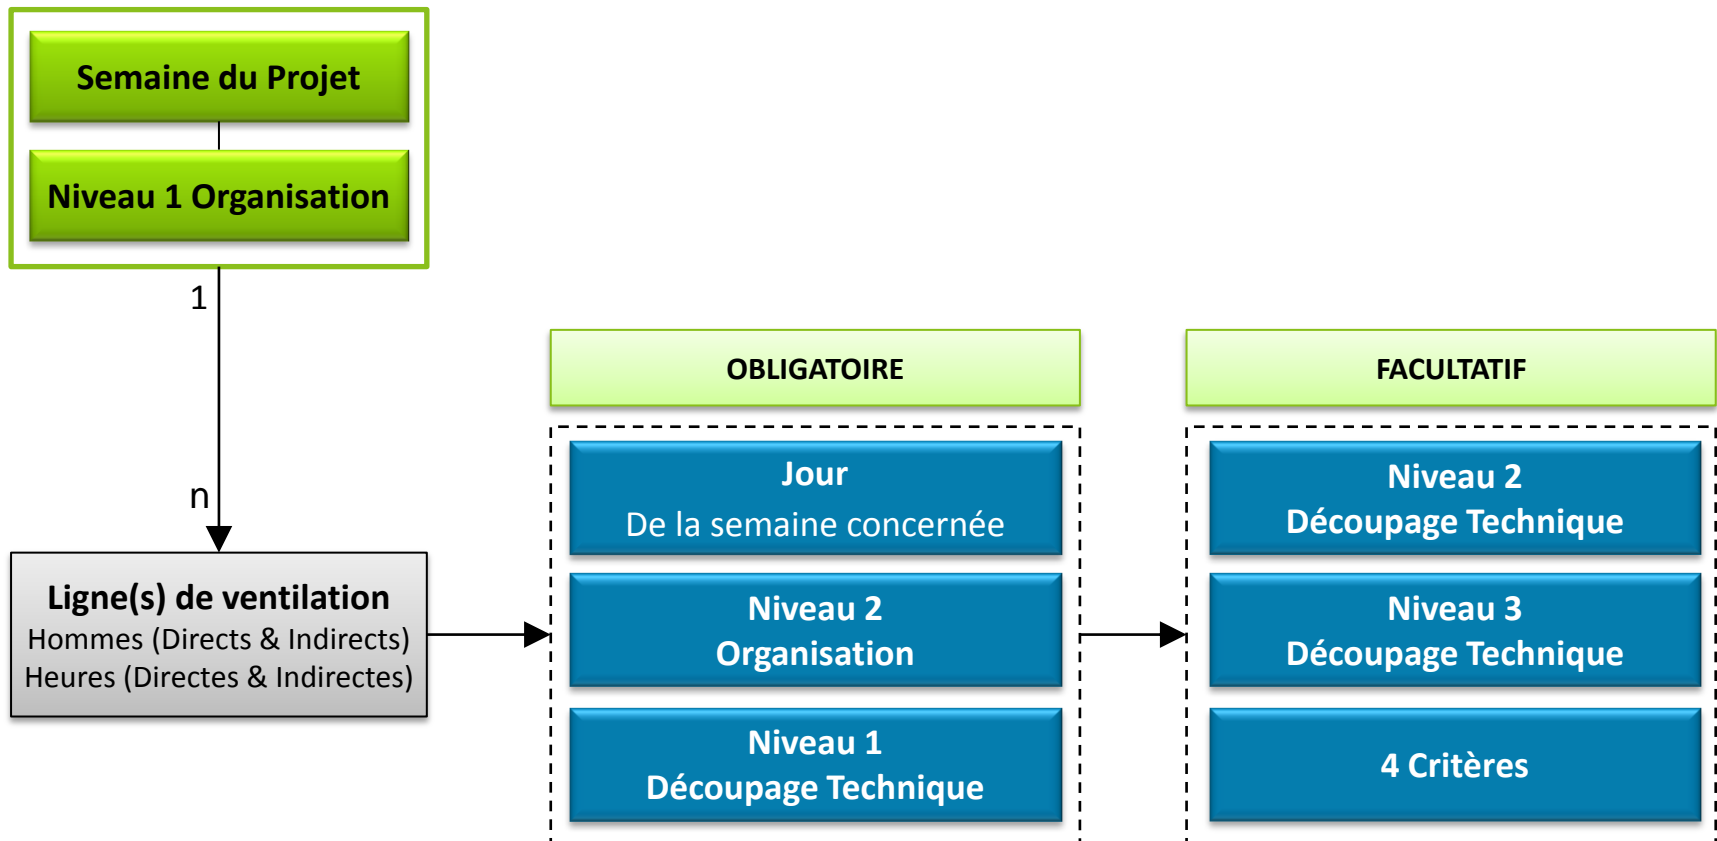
Semaine du Projet

Niveau 1 Organisation

1

n

Ligne(s) de ventilation
Hommes (Directs & Indirects)
Heures (Directes & Indirectes)

OBLIGATOIRE

Jour
De la semaine concernée

Niveau 2
Organisation

Niveau 1
Découpage Technique

FACULTATIF

Niveau 2
Découpage Technique

Niveau 3
Découpage Technique

4 Critères